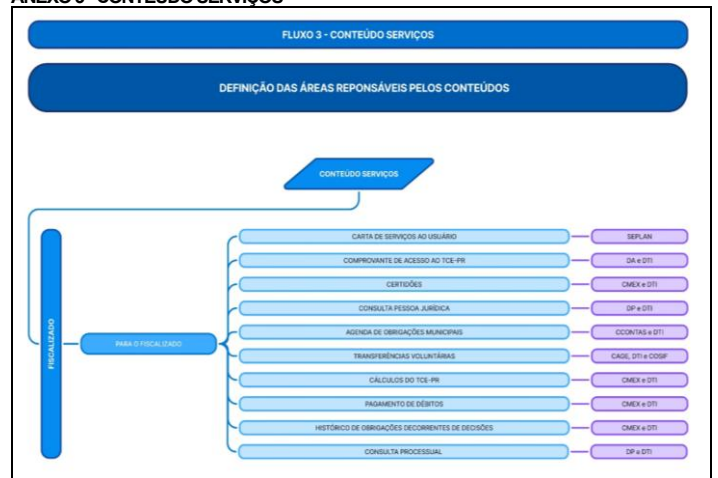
ANEXO 3 - CONTEÚDO SERVIÇOS

FLUXO 3 - CONTEÚDO SERVIÇOS

DEFINIÇÃO DAS ÁREAS REPONSÁVEIS PELOS CONTEÚDOS

CONTEÚDO SERVIÇOS

FISCALIZADO

PARA O FISCALIZADO

CARTA DE SERVIÇOS AO USUÁRIO — SEPLAN
COMPROVANTE DE ACESSO AO TCE-PR — DA e DTI
CERTIDÕES — CMEX e DTI
CONSULTA PESSOA JURÍDICA — DP e DTI
AGENDA DE OBRIGAÇÕES MUNICIPAIS — CCONTAS e DTI
TRANSFERÊNCIAS VOLUNTÁRIAS — CAGE, DTI e COSIF
CÁLCULOS DO TCE-PR — CMEX e DTI
PAGAMENTO DE DÉBITOS — CMEX e DTI
HISTÓRICO DE OBRIGAÇÕES DECORRENTES DE DECISÕES — CMEX e DTI
CONSULTA PROCESSUAL — DP e DTI